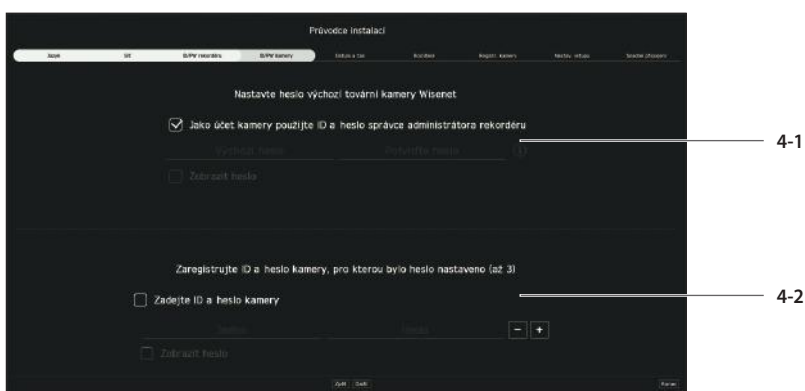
Průvodce instalací

Jazyk | Síť | ID/PW rekordéru | ID/PW kamery | Datum a čas | Rozlišení | Registr. kamery | Nastav. ukládu | Souhrn přehled

Nastavte heslo výchozí tovární kamery Wisenet

Jako účet kamery použijte ID a heslo správce administrátora rekordéru

Výchozí heslo
Potvrďte heslo

Zobrazit heslo

4-1

Zaregistrujte ID a heslo kamery, pro kterou bylo heslo nastaveno (až 3)

Zadejte ID a heslo kamery

Jméno
Heslo
−
+

Zobrazit heslo

4-2

Zpět
Další
Konec